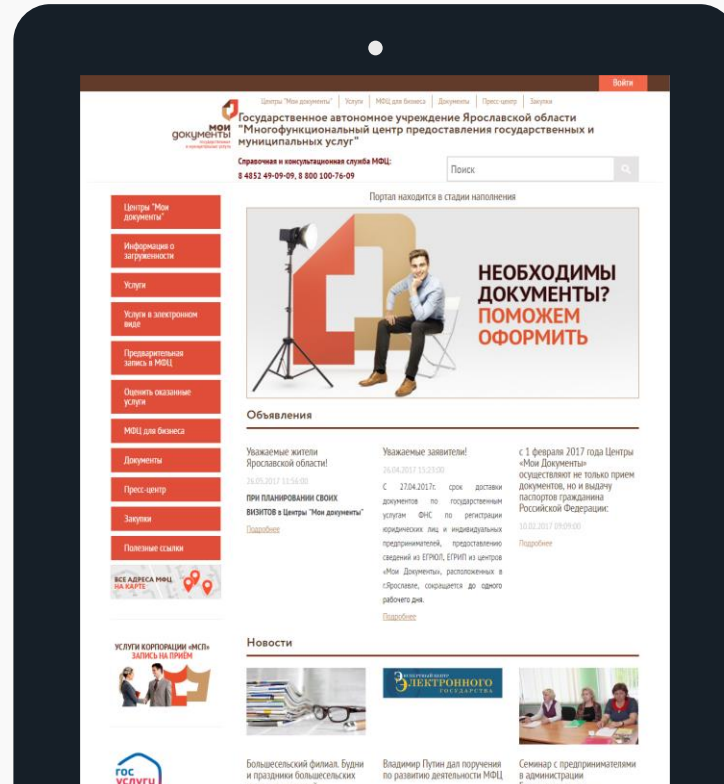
Войти

Центры "Мои документы" | Услуги | МФЦ для бизнеса | Документы | Пресс-центр | Закупки

мои документы

Государственное автономное учреждение Ярославской области "Многофункциональный центр предоставления государственных и муниципальных услуг"

Справочная и консультационная служба МФЦ:
8 4852 49-09-09, 8 800 100-76-09

Поиск

Центры "Мои документы"

Информация о загруженности

Услуги

Услуги в электронном виде

Предварительная запись в МФЦ

Оценить оказанные услуги

МФЦ для бизнеса

Документы

Пресс-центр

Закупки

Полезные ссылки

ВСЕ АДРЕСА МФЦ НА КАРТЕ

УСЛУГИ КОРПОРАЦИИ «МСП» ЗАПИСЬ НА ПРИЁМ

ГОС УСЛУГИ

Портал находится в стадии наполнения

НЕОБХОДИМЫ ДОКУМЕНТЫ? ПОМОЖЕМ ОФОРМИТЬ

Объявления

Уважаемые жители Ярославской области!

26.05.2017 11:56:00

ПРИ ПЛАНИРОВАНИИ СВОИХ ВИЗИТОВ в Центры "Мои документы"

Подробнее

Уважаемые заявители!

26.04.2017 15:23:00

С 27.04.2017г. срок доставки документов по государственным услугам ФНС по регистрации юридических лиц и индивидуальных предпринимателей, предоставлению сведений из ЕГРЮЛ, ЕГРИП из центров «Мои Документы», расположенных в г.Ярославле, сокращается до одного рабочего дня.

Подробнее

с 1 февраля 2017 года Центры «Мои Документы» осуществляют не только прием документов, но и выдачу паспортов гражданина Российской Федерации:

10.02.2017 09:09:00

Подробнее

Новости

ЭКСПЕРТНЫЙ ЦЕНТР ЭЛЕКТРОННОГО ГОСУДАРСТВА

Большесельский филиал. Будни и праздники большесельских

Владимир Путин дал поручения по развитию деятельности МФЦ

Семинар с предпринимателями в администрации